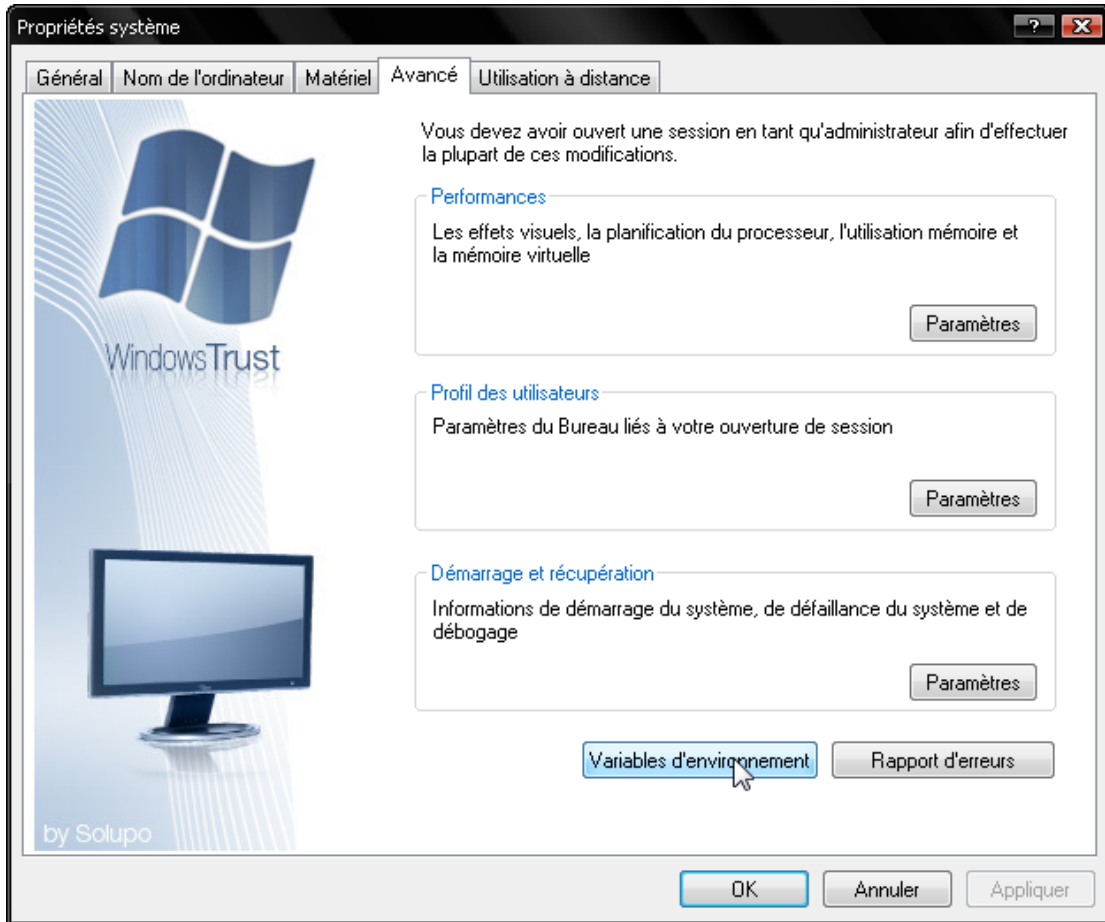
Propriétés système

?

Général | Nom de l'ordinateur | Matériel | Avancé | Utilisation à distance

WindowsTrust

by Solupo

Vous devez avoir ouvert une session en tant qu'administrateur afin d'effectuer la plupart de ces modifications.

Performances

Les effets visuels, la planification du processeur, l'utilisation mémoire et la mémoire virtuelle

Paramètres

Profil des utilisateurs

Paramètres du Bureau liés à votre ouverture de session

Paramètres

Démarrage et récupération

Informations de démarrage du système, de défaillance du système et de débogage

Paramètres

Variables d'environnement

Rapport d'erreurs

OK

Annuler

Appliquer